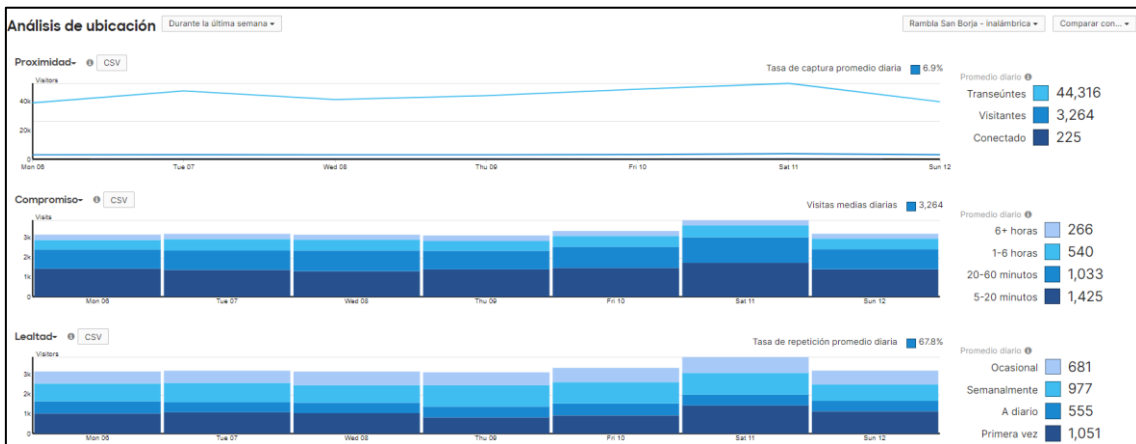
Análisis de ubicación Durante la última semana ▾

Rambla San Borja - inalámbrica ▾ Comparar con... ▾

Proximidad▾ CSV

Tasa de captura promedio diaria 6.9%

Visitors

40k

20k

0

Mon 06 Tue 07 Wed 08 Thu 09 Fri 10 Sat 11 Sun 12

Promedio diario

Transeúntes 44,316

Visitantes 3,264

Conectado 225

Compromiso▾ CSV

Visitas medias diarias 3,264

Visits

3k

2k

1k

0

Mon 06 Tue 07 Wed 08 Thu 09 Fri 10 Sat 11 Sun 12

Promedio diario

6+ horas 266

1-6 horas 540

20-60 minutos 1,033

5-20 minutos 1,425

Lealtad▾ CSV

Tasa de repetición promedio diaria 67.8%

Visitors

3k

2k

1k

0

Mon 06 Tue 07 Wed 08 Thu 09 Fri 10 Sat 11 Sun 12

Promedio diario

Ocasional 681

Semanalmente 977

A diario 555

Primera vez 1,051